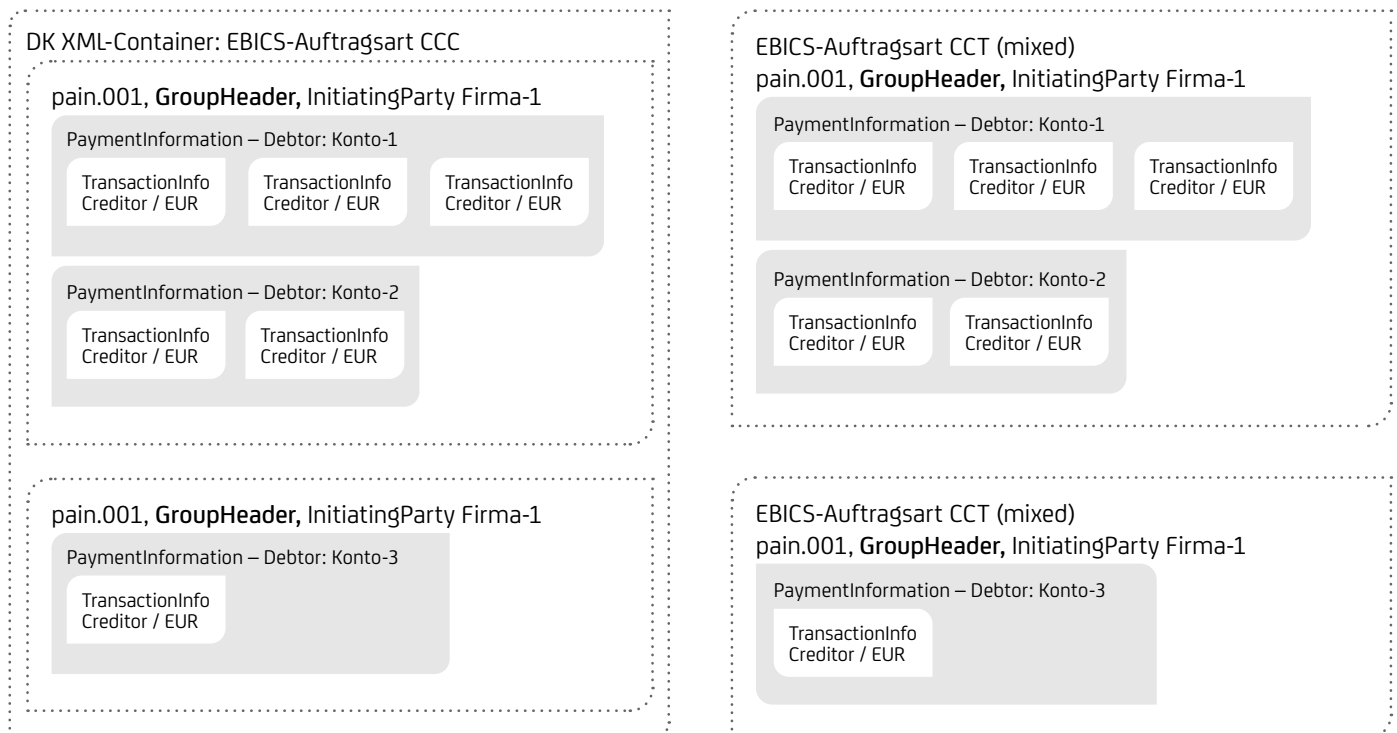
DK XML-Container: EBICS-Auftragsart CCC

pain.001, GroupHeader, InitiatingParty Firma-1

PaymentInformation – Debtor: Konto-1

TransactionInfo
Creditor / EUR

TransactionInfo
Creditor / EUR

TransactionInfo
Creditor / EUR

PaymentInformation – Debtor: Konto-2

TransactionInfo
Creditor / EUR

TransactionInfo
Creditor / EUR

pain.001, GroupHeader, InitiatingParty Firma-1

PaymentInformation – Debtor: Konto-3

TransactionInfo
Creditor / EUR

EBICS-Auftragsart CCT (mixed)
pain.001, GroupHeader, InitiatingParty Firma-1

PaymentInformation – Debtor: Konto-1

TransactionInfo
Creditor / EUR

TransactionInfo
Creditor / EUR

TransactionInfo
Creditor / EUR

PaymentInformation – Debtor: Konto-2

TransactionInfo
Creditor / EUR

TransactionInfo
Creditor / EUR

EBICS-Auftragsart CCT (mixed)
pain.001, GroupHeader, InitiatingParty Firma-1

PaymentInformation – Debtor: Konto-3

TransactionInfo
Creditor / EUR